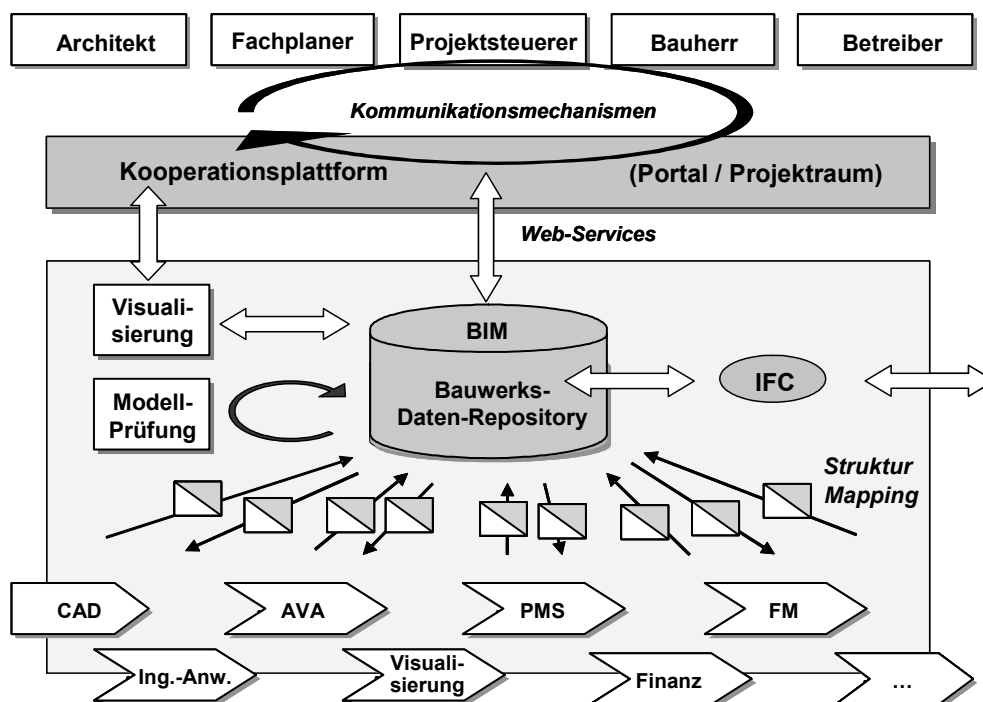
Architekt

Fachplaner

Projektsteuerer

Bauherr

Betreiber

Kommunikationsmechanismen

Kooperationsplattform

(Portal / Projektraum)

Web-Services

Visualisierung

BIM

Bauwerks-Daten-Repository

IFC

Modell-Prüfung

Struktur Mapping

CAD

AVA

PMS

FM

Ing.-Anw.

Visualisierung

Finanz

...